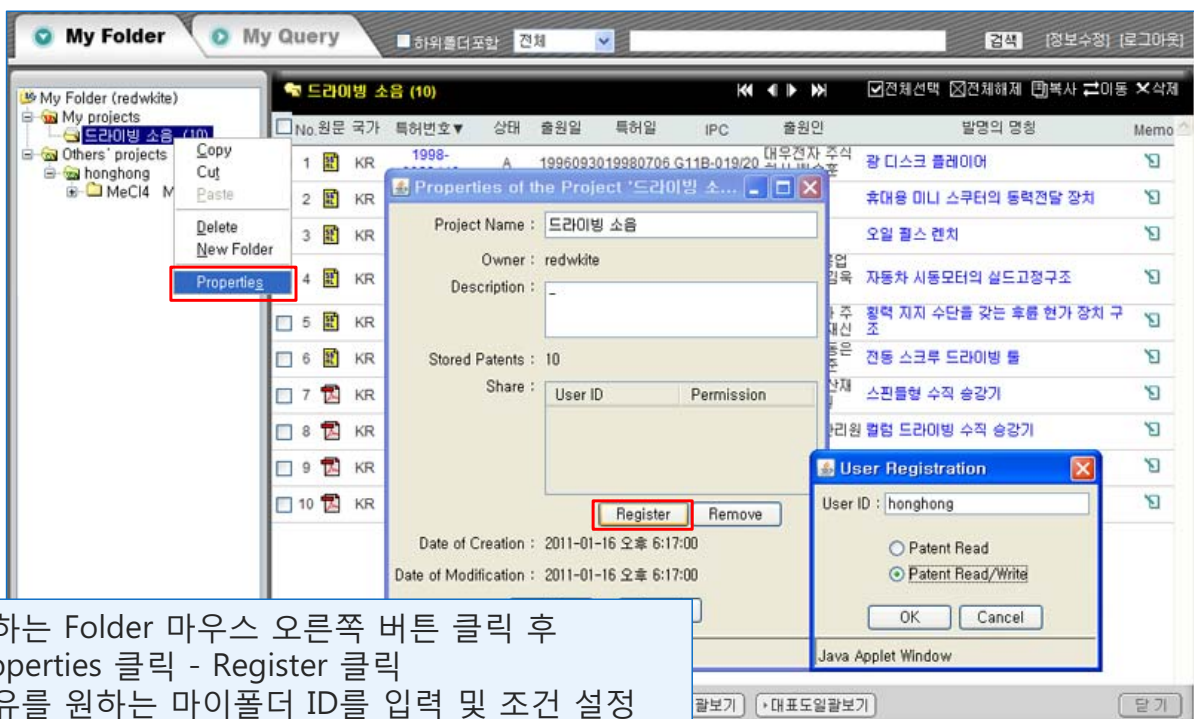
My Folder | My Query | 하위폴더포함 전체 | 검색 [정보수정] [로그아웃]

My Folder (redwkite)
My projects
드라이빙 소음 (10)
Others' projects
honghong
MeCl4 M

Copy
Cut
Paste
Delete
New Folder
Properties

드라이빙 소음 (10)
전체선택 전체해제 복사 이동 삭제

| No. | 원문 | 국가 | 특허번호 | 상태 | 출원일 | 특허일 | IPC | 출원인 | 발명의 명칭 | Memo |
|---|---|---|---|---|---|---|---|---|---|---|
| 1 | | KR | 1998- | A | 19960930 | 19980706 | G11B-019/20 | 대우전자 주식 | 광 디스크 플레이어 | |
| 2 | | KR | | | | | | | 휴대용 미니 스쿠터의 동력전달 장치 | |
| 3 | | KR | | | | | | | 오일 펄스 렌치 | |
| 4 | | KR | | | | | | 공업 | 자동차 시동모터의 실드고정구조 | |
| 5 | | KR | | | | | | 주 재신 | 횡력 지지 수단을 갖는 후륜 현가 장치 구조 | |
| 6 | | KR | | | | | | 동은 | 전동 스크루 드라이빙 툴 | |
| 7 | | KR | | | | | | 산재 | 스핀들형 수직 승강기 | |
| 8 | | KR | | | | | | 리원 | 컬럼 드라이빙 수직 승강기 | |
| 9 | | KR | | | | | | | | |
| 10 | | KR | | | | | | | | |

Properties of the Project '드라이빙 소...
Project Name : 드라이빙 소음
Owner : redwkite
Description : -
Stored Patents : 10
Share :
| User ID | Permission |
|---|---|
Register Remove
Date of Creation : 2011-01-16 오후 6:17:00
Date of Modification : 2011-01-16 오후 6:17:00

User Registration
User ID : honghong
Patent Read
Patent Read/Write
OK Cancel
Java Applet Window

하는 Folder 마우스 오른쪽 버튼 클릭 후
operties 클릭 - Register 클릭
유를 원하는 마이폴더 ID를 입력 및 조건 설정

괄보기 | 대표도일괄보기 | 닫기